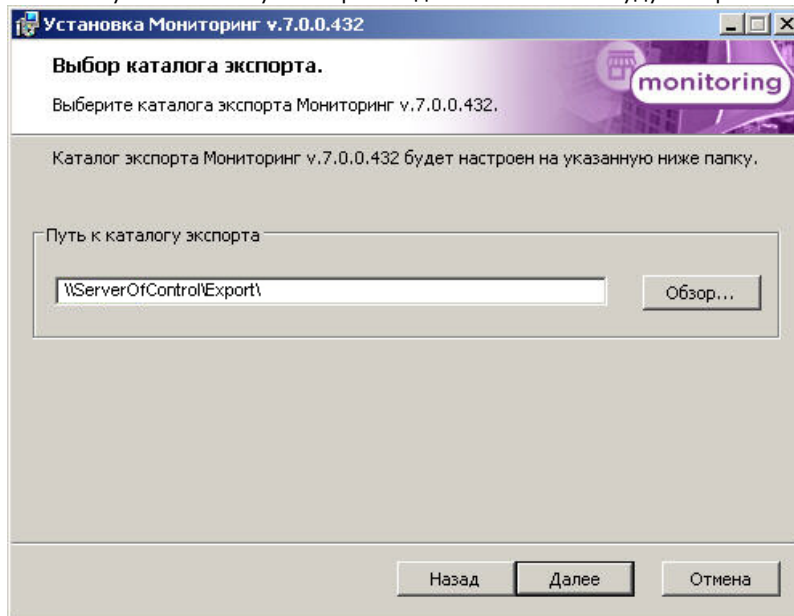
Установка Мониторинг v.7.0.0.432

Выбор каталога экспорта.

Выберите каталога экспорта Мониторинг v.7.0.0.432.

monitoring

Каталог экспорта Мониторинг v.7.0.0.432 будет настроен на указанную ниже папку.

Путь к каталогу экспорта

\\ServerOfControl\Export\

Обзор...

Назад

Далее

Отмена